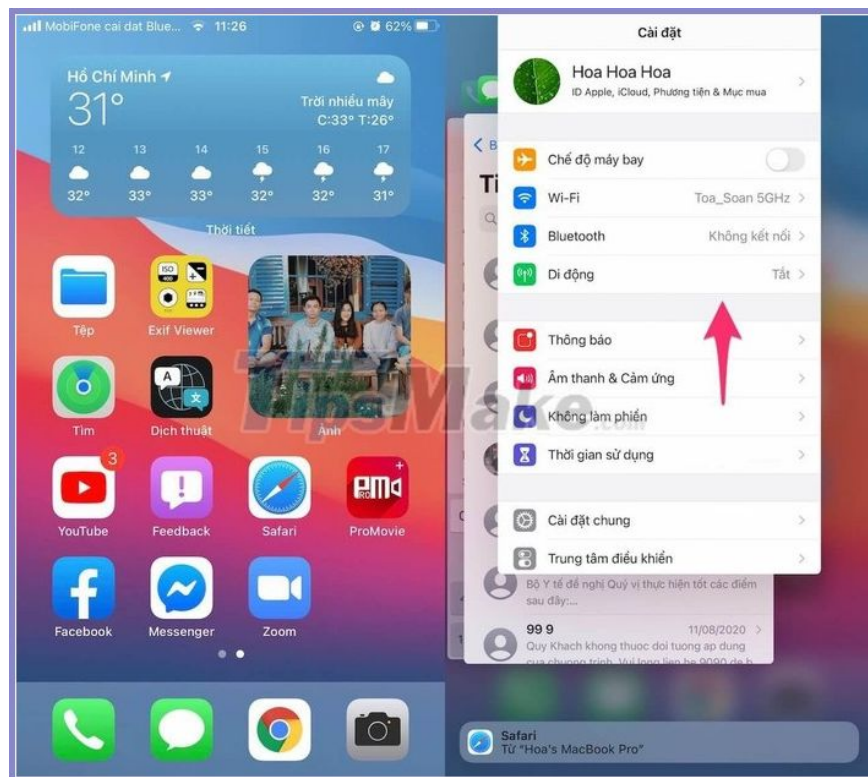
MobiFone cai dat Blue... 11:26 62%

Hồ Chí Minh
31°
Trời nhiều mây
C:33° T:26°

| 12 | 13 | 14 | 15 | 16 | 17 |
|---|---|---|---|---|---|
| 32° | 33° | 33° | 32° | 32° | 31° |

Thời tiết

Tệp
Exif Viewer
Ảnh
Tìm
Dịch thuật
3
YouTube
Feedback
Safari
ProMovie
Facebook
Messenger
Zoom

Cài đặt
Hoa Hoa Hoa
ID Apple, iCloud, Phương tiện & Mục mua
Chế độ máy bay
Wi-Fi Toa_Soan 5GHz
Bluetooth Không kết nối
Di động Tắt
Thông báo
Âm thanh & Cảm ứng
Không làm phiền
Thời gian sử dụng
Cài đặt chung
Trung tâm điều khiển

Ti
Bộ Y tế đề nghị Quý vị thực hiện tốt các điểm sau đây:...
99 9 11/08/2020
Quy Khach khong thuoc doi tuong ap dung cua chuong trinh. Vui long lien he 9090 de b

TipsMake.com

Safari
Từ "Hoa's MacBook Pro"